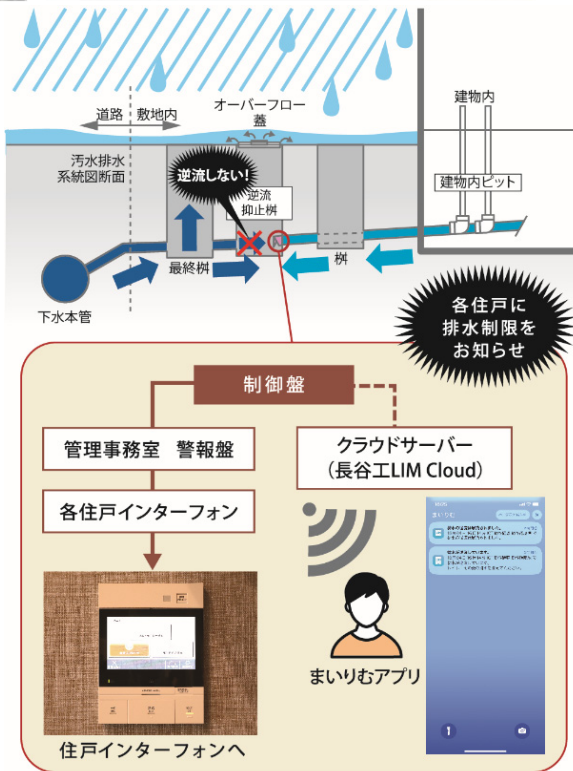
道路　敷地内

オーバーフロー蓋

建物内

汚水排水系統図断面

逆流しない!

逆流抑止桝

建物内ピット

最終桝

桝

下水本管

各住戸に排水制限をお知らせ

制御盤

管理事務室　警報盤

クラウドサーバー
（長谷工LIM Cloud）

各住戸インターフォン

まいりむアプリ

住戸インターフォンへ